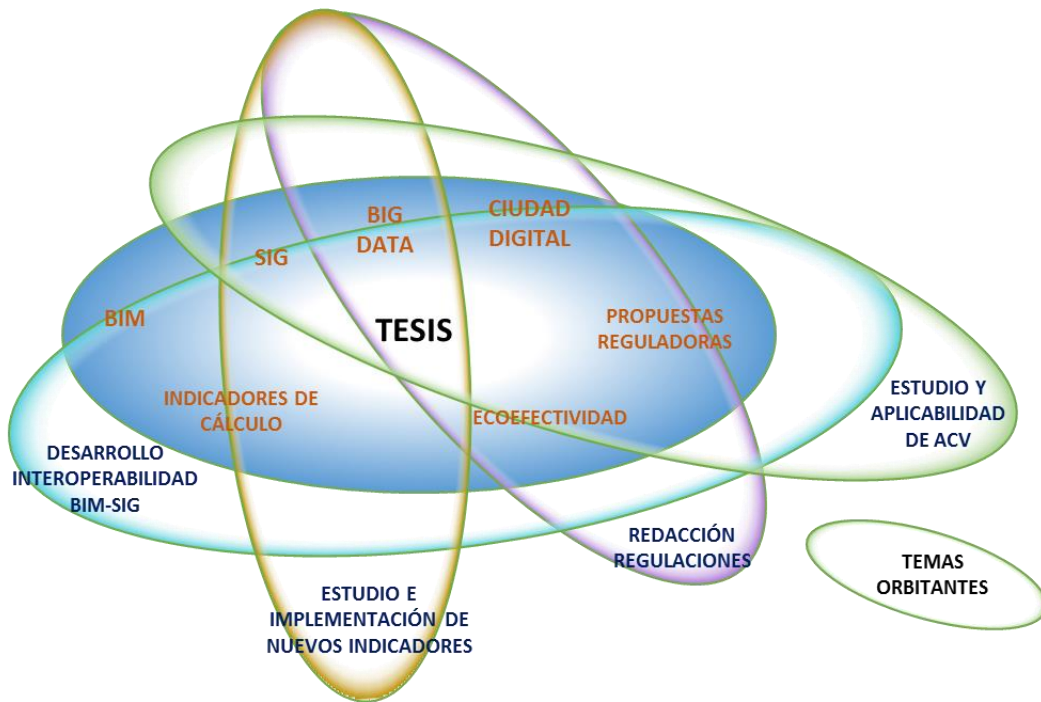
BIG DATA

CIUDAD DIGITAL

SIG

BIM

TESIS

PROPUESTAS REGULADORAS

INDICADORES DE CÁLCULO

ECOEFECTIVIDAD

ESTUDIO Y APLICABILIDAD DE ACV

DESARROLLO INTEROPERABILIDAD BIM-SIG

REDACCIÓN REGULACIONES

TEMAS ORBITANTES

ESTUDIO E IMPLEMENTACIÓN DE NUEVOS INDICADORES